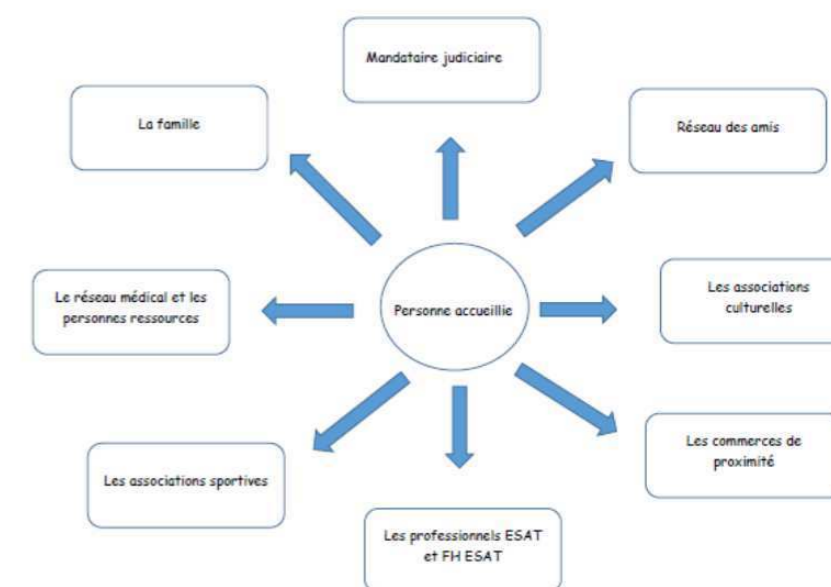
Mandataire judiciaire

La famille

Réseau des amis

Le réseau médical et les personnes ressources

Personne accueillie

Les associations culturelles

Les associations sportives

Les commerces de proximité

Les professionnels ESAT et FH ESAT